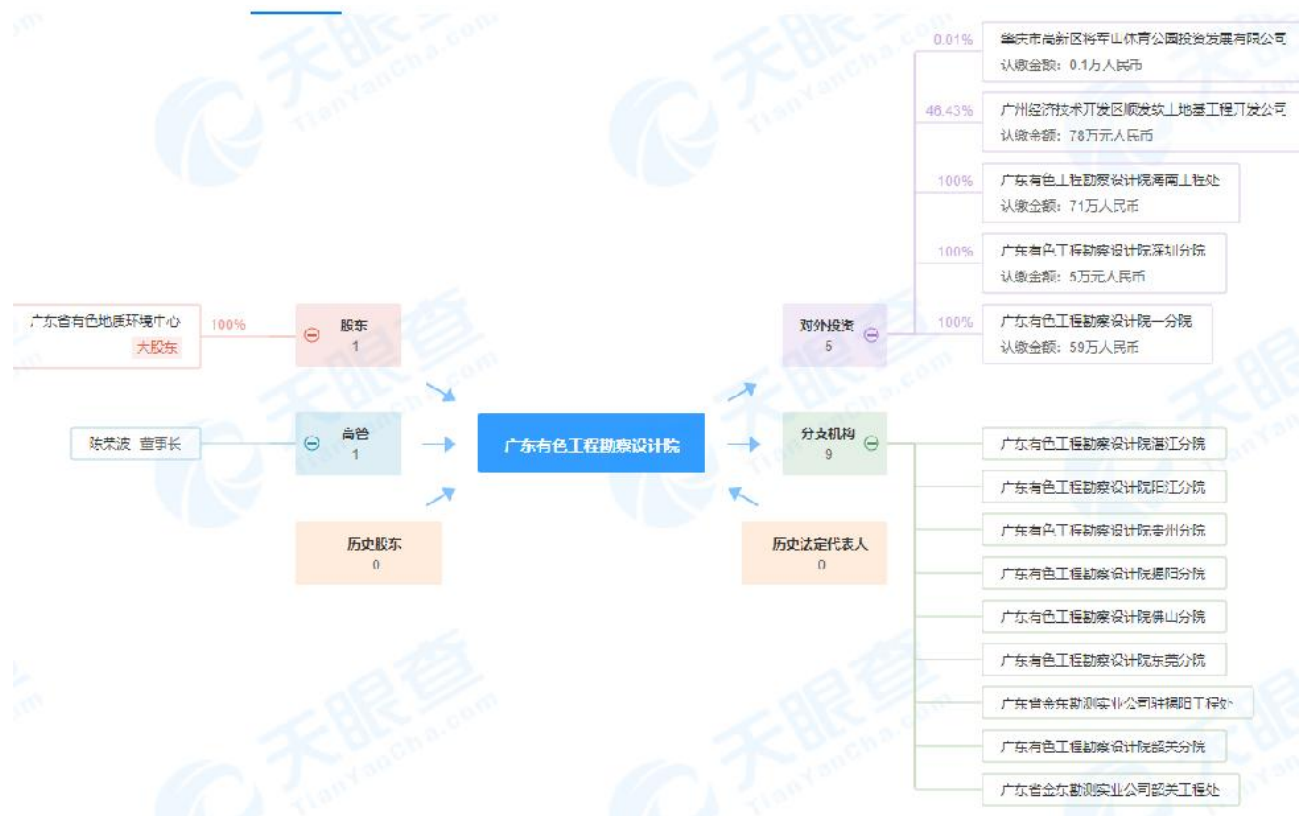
广东省有色地质环境中心
大股东
100%
股东
1
陈荣波 董事长
高管
1
历史股东
0
广东有色工程勘察设计院
对外投资
5
分支机构
9
历史法定代表人
0
0.01%
肇庆市高新区将军山体育公园投资发展有限公司
认缴金额：0.1万人民币
46.43%
广州经济技术开发区顺发软土地基工程开发公司
认缴金额：78万元人民币
100%
广东有色工程勘察设计院湛江工程处
认缴金额：71万人民币
100%
广东有色工程勘察设计院深圳分院
认缴金额：5万元人民币
100%
广东有色工程勘察设计院一分院
认缴金额：59万人民币
广东有色工程勘察设计院湛江分院
广东有色工程勘察设计院阳江分院
广东有色工程勘察设计院惠州分院
广东有色工程勘察设计院揭阳分院
广东有色工程勘察设计院佛山分院
广东有色工程勘察设计院东莞分院
广东省金东勘测实业公司驻揭阳工程处
广东有色工程勘察设计院韶关分院
广东省金东勘测实业公司韶关工程处
天眼查 TianYanCha.com